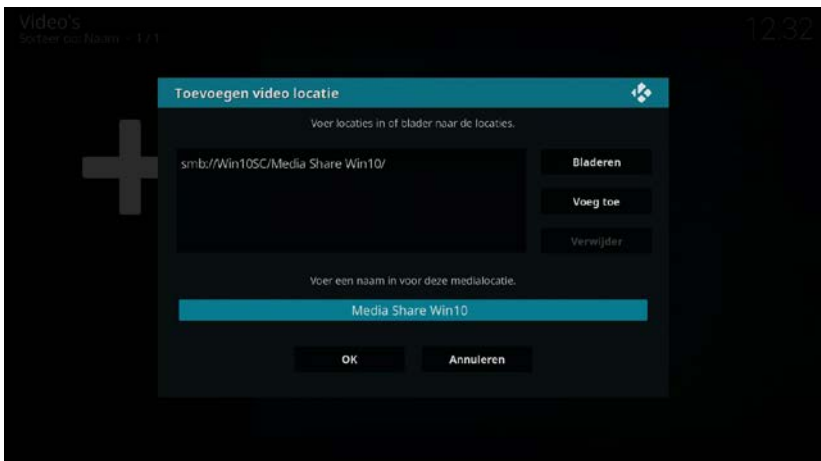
Video's
Sorteer op: Naam · 1 / 1

12.32

Toevoegen video locatie

Voer locaties in of blader naar de locaties.

smb://Win10SC/Media Share Win10/

Bladeren

Voeg toe

Verwijder

Voer een naam in voor deze medialocatie.

Media Share Win10

OK

Annuleren